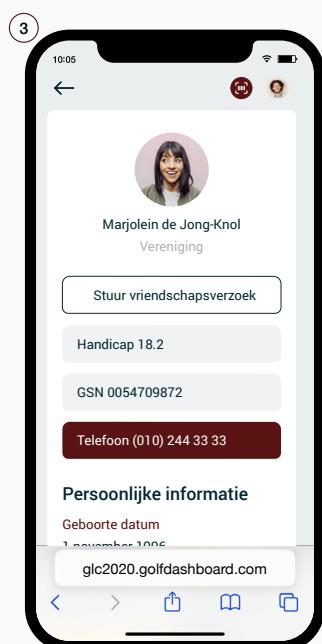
3

10:05

Marjolein de Jong-Knol

Vereniging

Stuur vriendschapsverzoek

Handicap 18.2

GSN 0054709872

Telefoon (010) 244 33 33

Persoonlijke informatie

Geboorte datum

1 november 1996

glc2020.golfdashboard.com